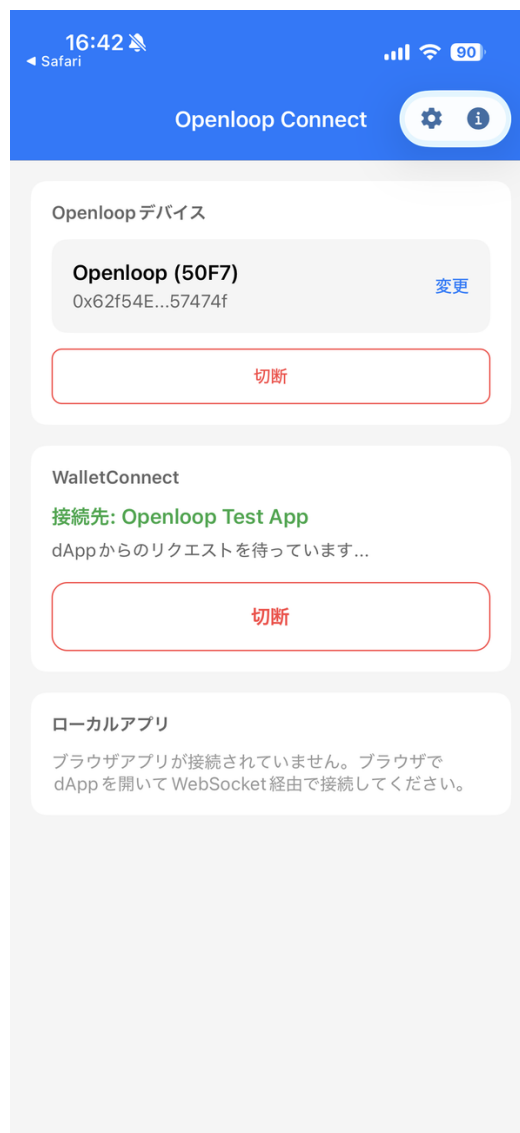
16:42
◀ Safari
90

Openloop Connect

Openloopデバイス

Openloop (50F7)
0x62f54E...57474f
変更

切断

WalletConnect

接続先: Openloop Test App
dAppからのリクエストを待っています...

切断

ローカルアプリ

ブラウザアプリが接続されていません。ブラウザでdAppを開いてWebSocket経由で接続してください。